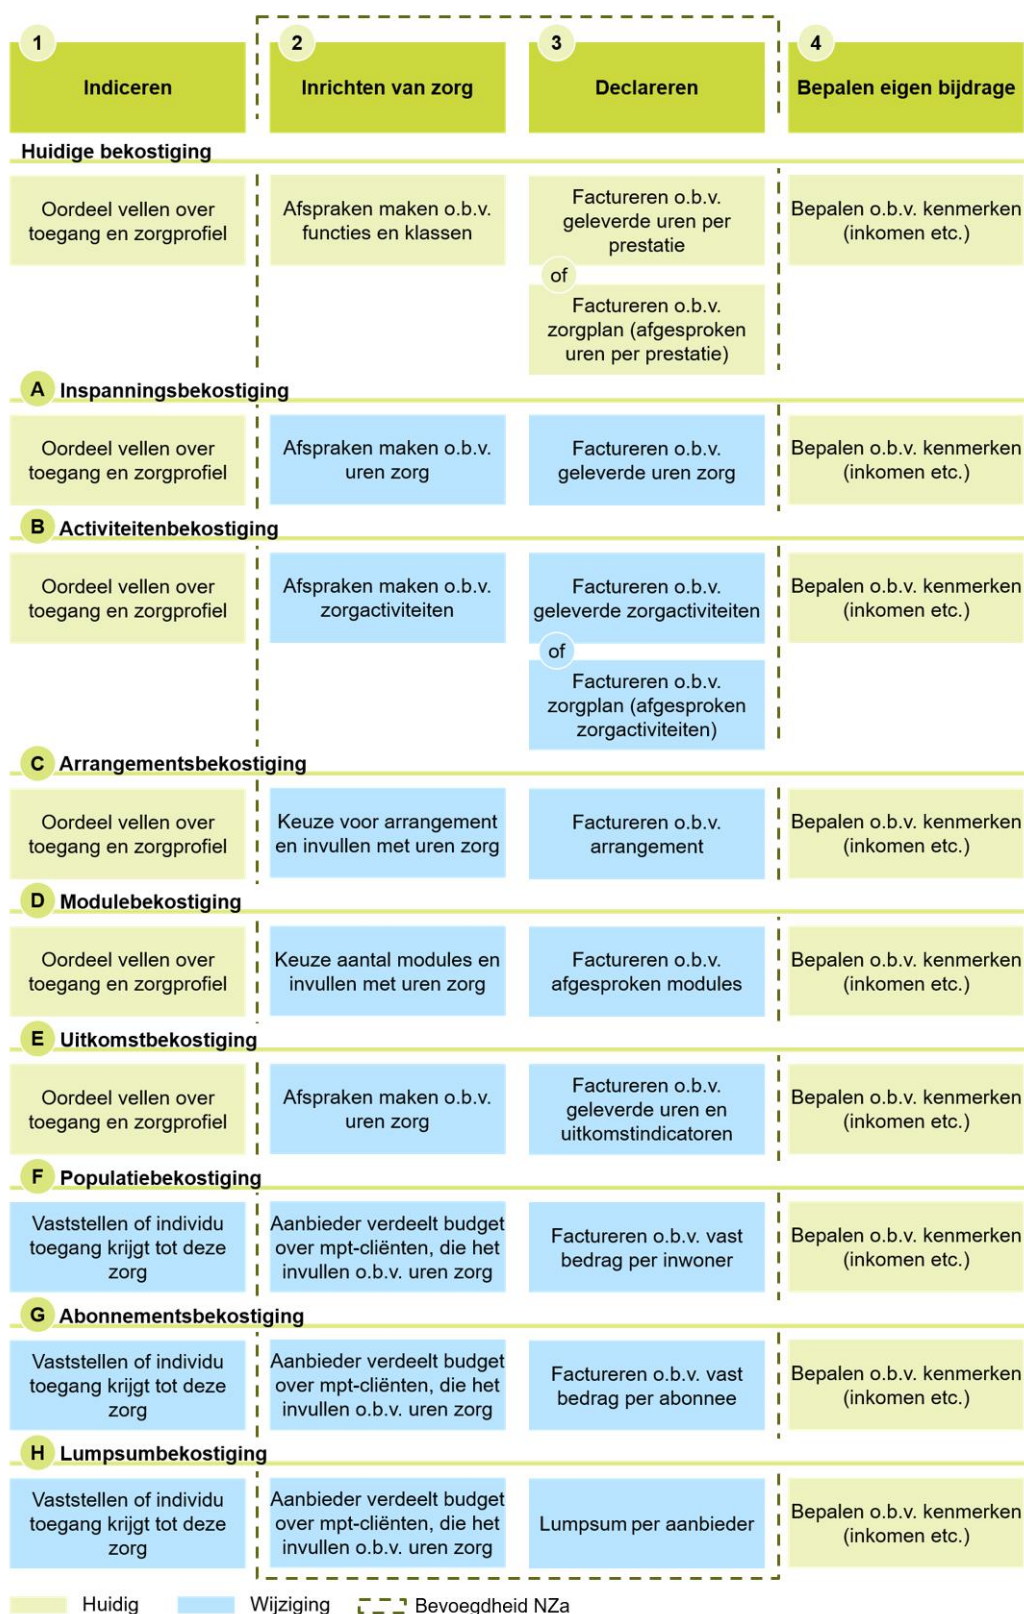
| 1 Indiceren | 2 Inrichten van zorg | 3 Declareren | 4 Bepalen eigen bijdrage |
|---|---|---|---|
| **Huidige bekostiging** | | | |
| Oordeel vellen over toegang en zorgprofiel | Afspraken maken o.b.v. functies en klassen | Factureren o.b.v. geleverde uren per prestatie of Factureren o.b.v. zorgplan (afgesproken uren per prestatie) | Bepalen o.b.v. kenmerken (inkomen etc.) |
| **A Inspanningsbekostiging** | | | |
| Oordeel vellen over toegang en zorgprofiel | Afspraken maken o.b.v. uren zorg | Factureren o.b.v. geleverde uren zorg | Bepalen o.b.v. kenmerken (inkomen etc.) |
| **B Activiteitenbekostiging** | | | |
| Oordeel vellen over toegang en zorgprofiel | Afspraken maken o.b.v. zorgactiviteiten | Factureren o.b.v. geleverde zorgactiviteiten of Factureren o.b.v. zorgplan (afgesproken zorgactiviteiten) | Bepalen o.b.v. kenmerken (inkomen etc.) |
| **C Arrangementsbekostiging** | | | |
| Oordeel vellen over toegang en zorgprofiel | Keuze voor arrangement en invullen met uren zorg | Factureren o.b.v. arrangement | Bepalen o.b.v. kenmerken (inkomen etc.) |
| **D Modulebekostiging** | | | |
| Oordeel vellen over toegang en zorgprofiel | Keuze aantal modules en invullen met uren zorg | Factureren o.b.v. afgesproken modules | Bepalen o.b.v. kenmerken (inkomen etc.) |
| **E Uitkomstbekostiging** | | | |
| Oordeel vellen over toegang en zorgprofiel | Afspraken maken o.b.v. uren zorg | Factureren o.b.v. geleverde uren en uitkomstindicatoren | Bepalen o.b.v. kenmerken (inkomen etc.) |
| **F Populatiebekostiging** | | | |
| Vaststellen of individu toegang krijgt tot deze zorg | Aanbieder verdeelt budget over mpt-cliënten, die het invullen o.b.v. uren zorg | Factureren o.b.v. vast bedrag per inwoner | Bepalen o.b.v. kenmerken (inkomen etc.) |
| **G Abonnementsbekostiging** | | | |
| Vaststellen of individu toegang krijgt tot deze zorg | Aanbieder verdeelt budget over mpt-cliënten, die het invullen o.b.v. uren zorg | Factureren o.b.v. vast bedrag per abonnee | Bepalen o.b.v. kenmerken (inkomen etc.) |
| **H Lumpsumbekostiging** | | | |
| Vaststellen of individu toegang krijgt tot deze zorg | Aanbieder verdeelt budget over mpt-cliënten, die het invullen o.b.v. uren zorg | Lumpsum per aanbieder | Bepalen o.b.v. kenmerken (inkomen etc.) |

Huidig Wijziging Bevoegdheid NZa